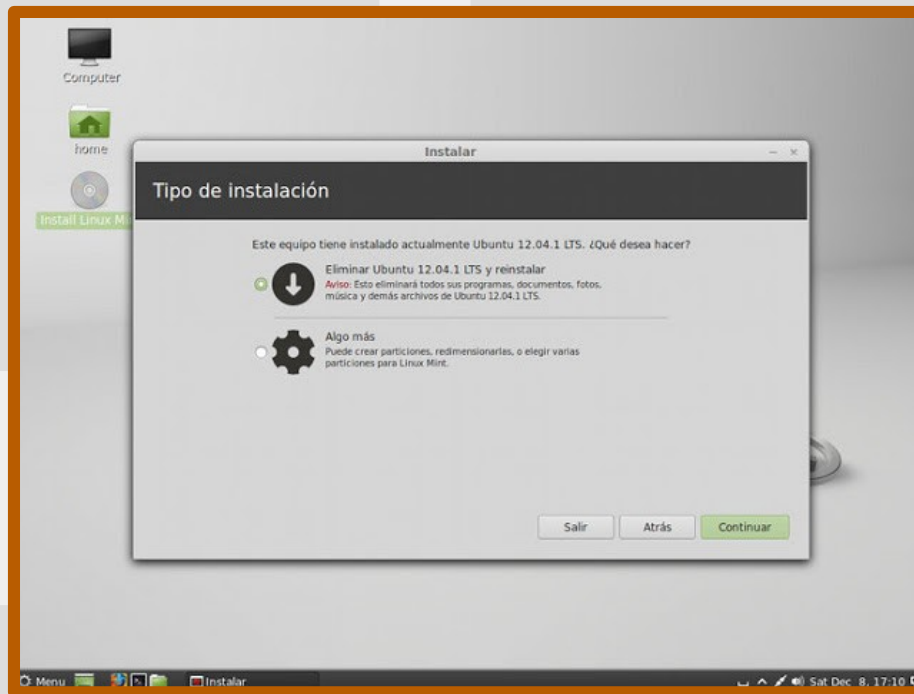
Computer

home

Install Linux M

Instalar

Tipo de instalación

Este equipo tiene instalado actualmente Ubuntu 12.04.1 LTS. ¿Qué desea hacer?

Eliminar Ubuntu 12.04.1 LTS y reinstalar
Aviso: Esto eliminará todos sus programas, documentos, fotos, música y demás archivos de Ubuntu 12.04.1 LTS.

Algo más
Puede crear particiones, redimensionarlas, o elegir varias particiones para Linux Mint.

Salir Atrás Continuar

Menu Instalar Sat Dec 8, 17:10